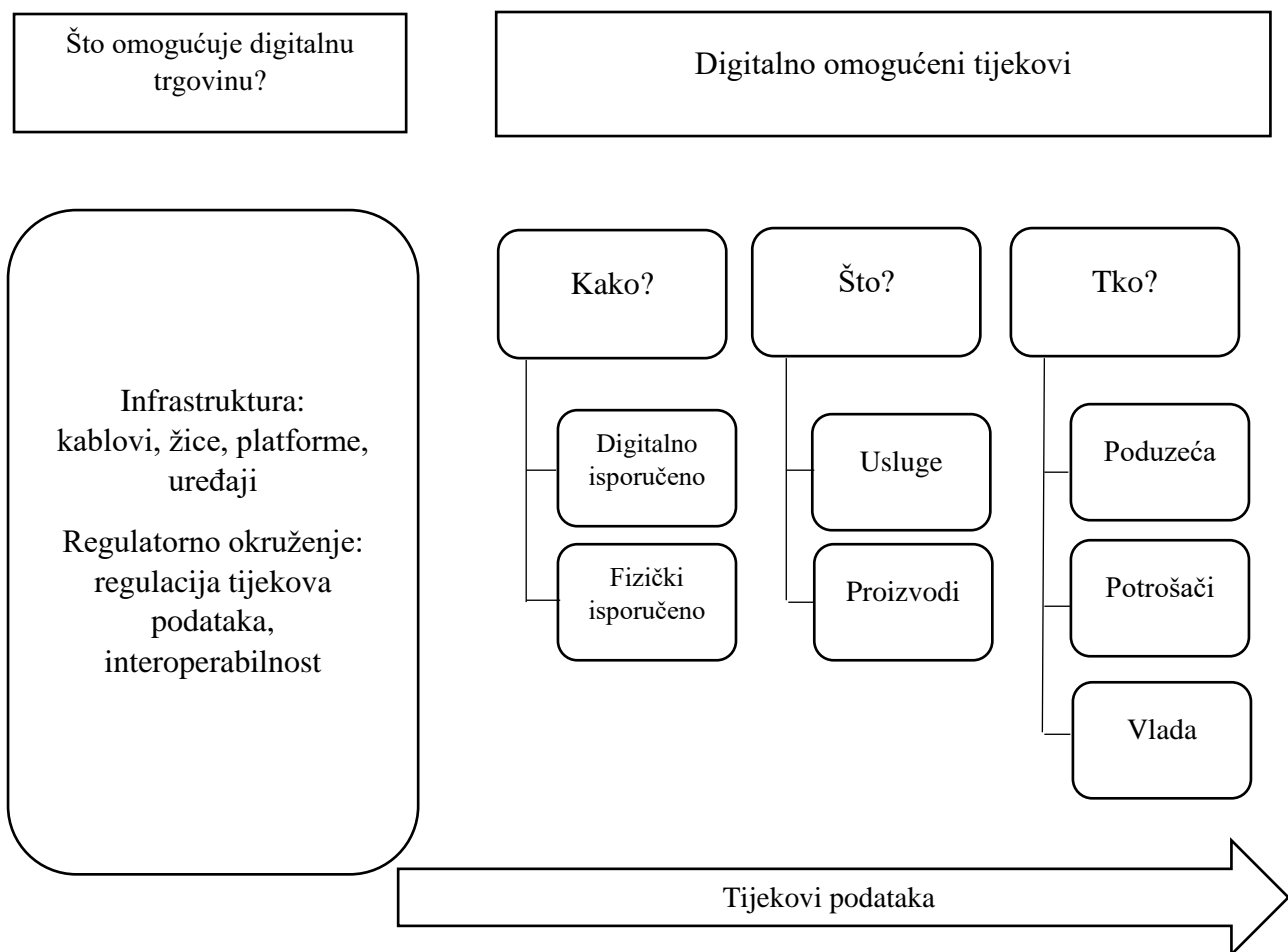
Što omogućuje digitalnu trgovinu?

Digitalno omogućeni tijekovi

Infrastruktura: kablovi, žice, platforme, uređaji

Regulatorno okruženje: regulacija tijekova podataka, interoperabilnost

Kako?

Digitalno isporučeno

Fizički isporučeno

Što?

Usluge

Proizvodi

Tko?

Poduzeća

Potrošači

Vlada

Tijekovi podataka